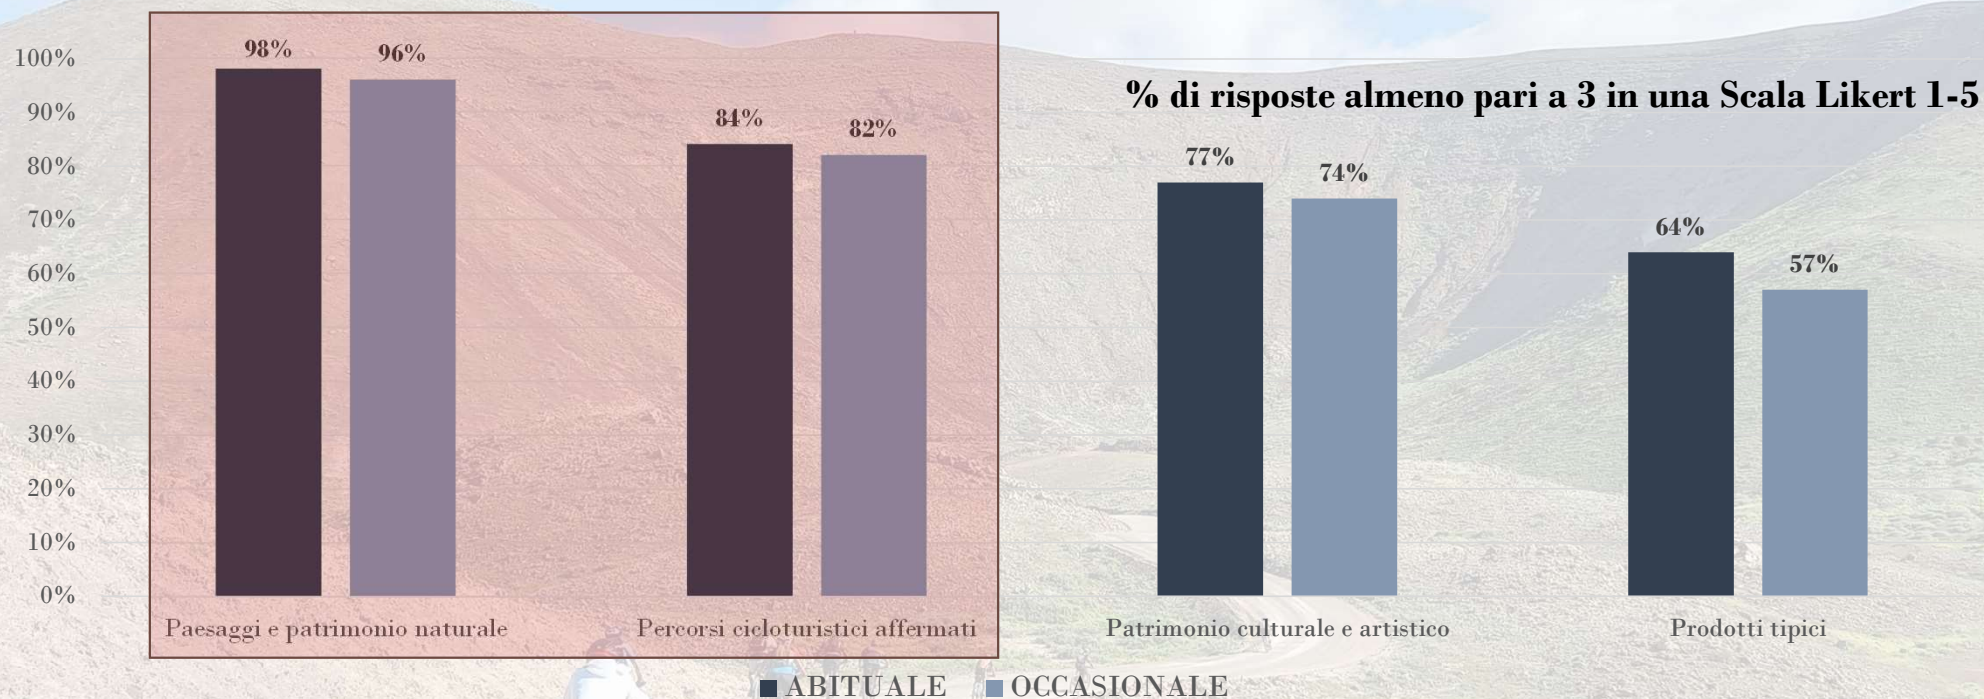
% di risposte almeno pari a 3 in una Scala Likert 1-5

| | ABITUALE | OCCASIONALE |
|---|---|---|
| Paesaggi e patrimonio naturale | 98% | 96% |
| Percorsi cicloturistici affermati | 84% | 82% |
| Patrimonio culturale e artistico | 77% | 74% |
| Prodotti tipici | 64% | 57% |

100%
90%
80%
70%
60%
50%
40%
30%
20%
10%
0%

ABITUALE OCCASIONALE